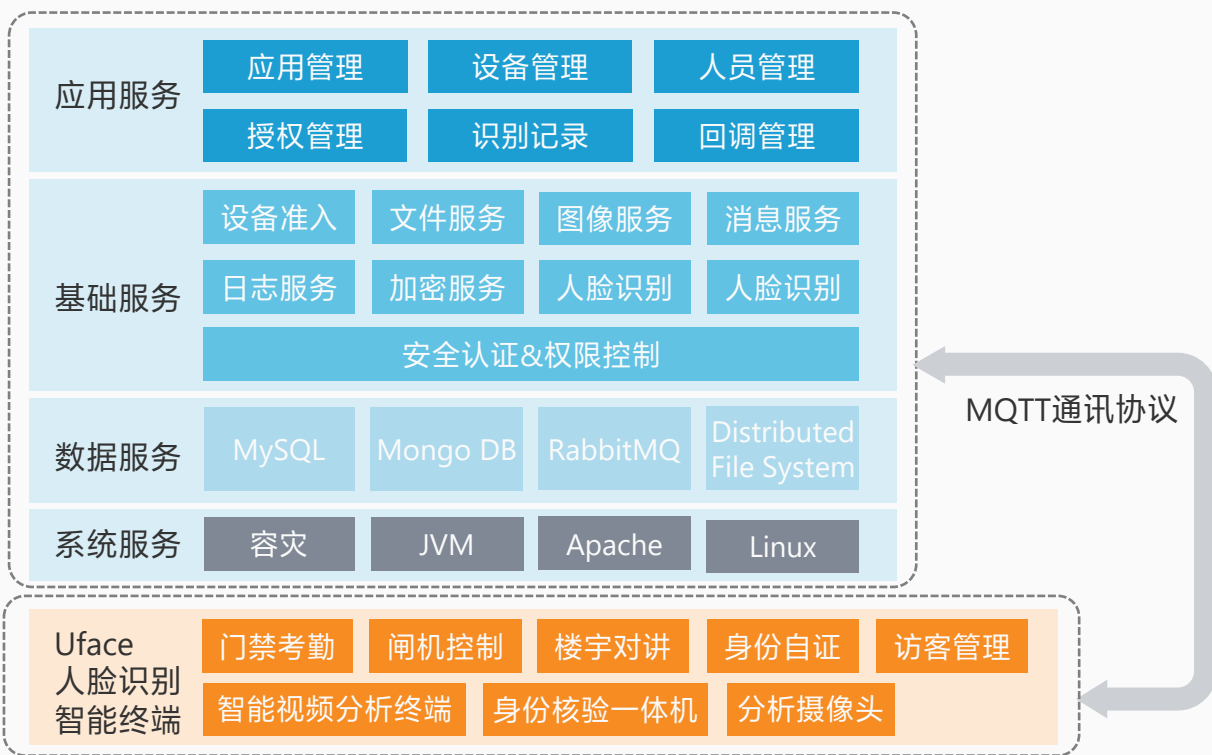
应用服务

应用管理 设备管理 人员管理
授权管理 识别记录 回调管理

基础服务

设备准入 文件服务 图像服务 消息服务
日志服务 加密服务 人脸识别 人脸识别
安全认证&权限控制

数据服务

MySQL Mongo DB RabbitMQ Distributed File System

系统服务

容灾 JVM Apache Linux

MQTT通讯协议

Uface 人脸识别 智能终端

门禁考勤 闸机控制 楼宇对讲 身份自证 访客管理
智能视频分析终端 身份核验一体机 分析摄像头